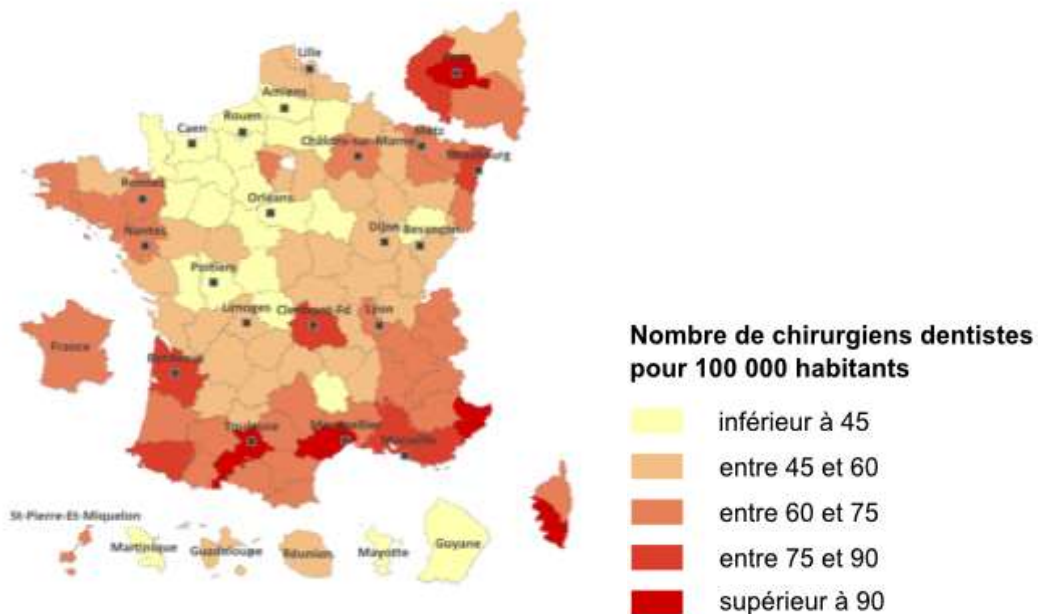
Lille
Amiens
Caen
Rouen
Châlons-sur-Marne
Metz
Strasbourg
Rennes
Orléans
Nantes
Dijon
Besançon
Poitiers
Limoges
Clermont-Fd
Lyon
France
Bordeaux
Toulouse
Montpellier
Marseille
St-Pierre-Et-Miquelon
Martinique
Guadeloupe
Réunion
Mayotte
Guyane

Nombre de chirurgiens dentistes pour 100 000 habitants

inférieur à 45
entre 45 et 60
entre 60 et 75
entre 75 et 90
supérieur à 90